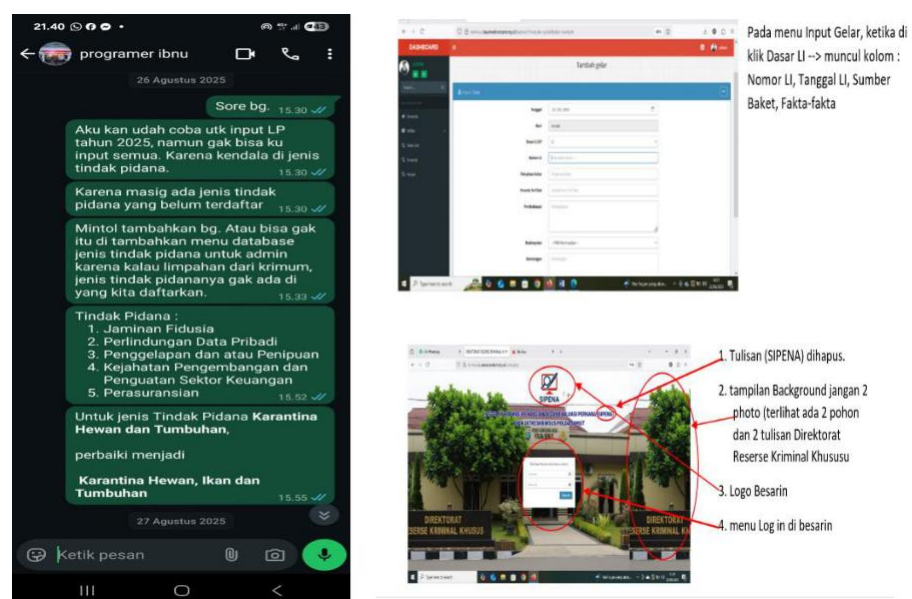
21.40

programer ibnu

26 Agustus 2025

Sore bg. 15.30

Aku kan udah coba utk input LP tahun 2025, namun gak bisa ku input semua. Karena kendala di jenis tindak pidana. 15.30

Karena masig ada jenis tindak pidana yang belum terdaftar 15.30

Mintol tambahkan bg. Atau bisa gak itu di tambahkan menu database jenis tindak pidana untuk admin karena kalau limpahan dari krimum, jenis tindak pidananya gak ada di yang kita daftarkan. 15.33

Tindak Pidana :
1. Jaminan Fidusia
2. Perlindungan Data Pribadi
3. Penggelapan dan atau Penipuan
4. Kejahatan Pengembangan dan Penguatan Sektor Keuangan
5. Perasuransian 15.52

Untuk jenis Tindak Pidana **Karantina Hewan dan Tumbuhan**,

perbaiki menjadi

**Karantina Hewan, Ikan dan Tumbuhan** 15.55

27 Agustus 2025

Ketik pesan

DASHBOARD

Tambah gelar

Pada menu Input Gelar, ketika di klik Dasar LI --> muncul kolom : Nomor LI, Tanggal LI, Sumber Baket, Fakta-fakta

SIPENA

DIREKTORAT RESERSE KRIMINAL KHUSUS

1. Tulisan (SIPENA) dihapus.

2. tampilan Background jangan 2 photo (terlihat ada 2 pohon dan 2 tulisan Direktorat Reserse Kriminal Khusus

3. Logo Besarin

4. menu Log in di besarin